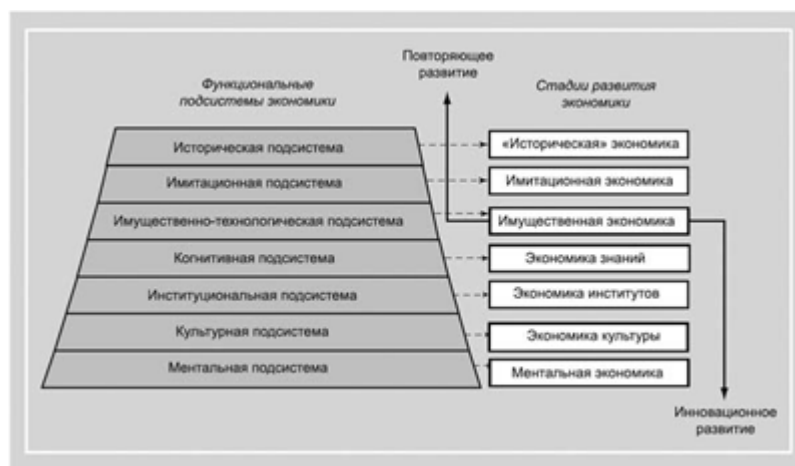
Функциональные подсистемы экономики

Повторяющее развитие

Стадии развития экономики

Историческая подсистема

«Историческая» экономика

Имитационная подсистема

Имитационная экономика

Имущественно-технологическая подсистема

Имущественная экономика

Когнитивная подсистема

Экономика знаний

Институциональная подсистема

Экономика институтов

Культурная подсистема

Экономика культуры

Ментальная подсистема

Ментальная экономика

Инновационное развитие